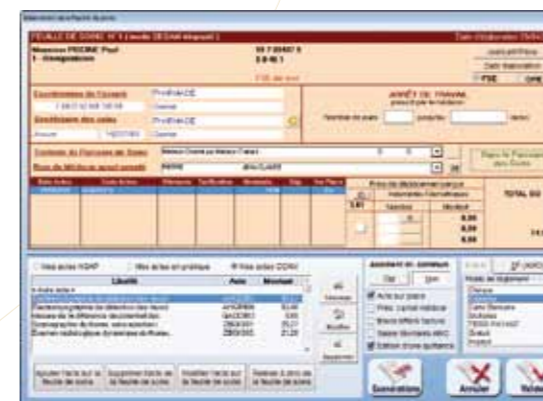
FEUILLE DE SOINS N° 1 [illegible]

Monsieur PEGINE Paul

Coordonnées de l'assuré

Coordonnées des soins

ARRÊT DE TRAVAIL

Contexte du Parcours de Soins

Parcours de Soins

TOTAL DU

Mes actes NGAP

Mes actes en pratique

Mes actes CCAM

Libellé

Acte

Montant

Ajouter l'acte sur la feuille de soins

Supprimer l'acte de la feuille de soins

Modifier l'acte sur la feuille de soins

Remise à zéro de la feuille de soins

Acte sur place

Générations

Annuler

Valider